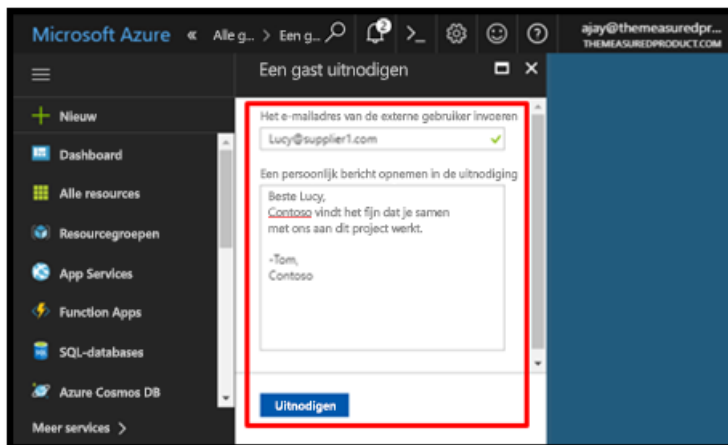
Microsoft Azure « Alle g... > Een g... 2 >_ ajay@themeasuredpr... THEMEASUREDPRODUCT.COM

Nieuw
Dashboard
Alle resources
Resourcegroepen
App Services
Function Apps
SQL-databases
Azure Cosmos DB
Meer services >

Een gast uitnodigen

Het e-mailadres van de externe gebruiker invoeren
Lucy@supplier1.com

Een persoonlijk bericht opnemen in de uitnodiging
Beste Lucy,
Contoso vindt het fijn dat je samen met ons aan dit project werkt.

-Tom,
Contoso

Uitnodigen